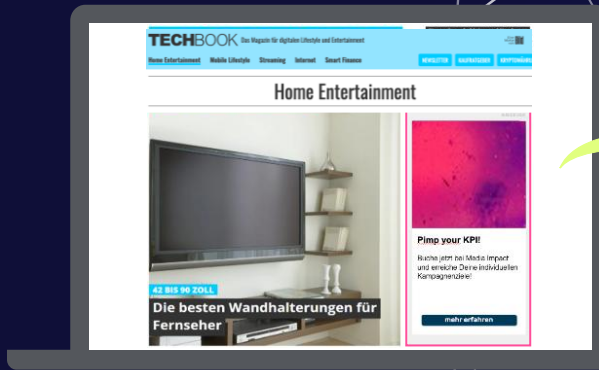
TECHBOOK Das Magazin für digitalen Lifestyle und Entertainment

Home Entertainment Mobile Lifestyle Streaming Internet Smart Finance

NEWSLETTER RATGEBER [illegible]

Home Entertainment

42 BIS 90 ZOLL

Die besten Wandhalterungen für Fernseher

Pimp your KPI!

Buche jetzt bei Media Impact und erreiche Deine individuellen Kampagnenziele!

mehr erfahren